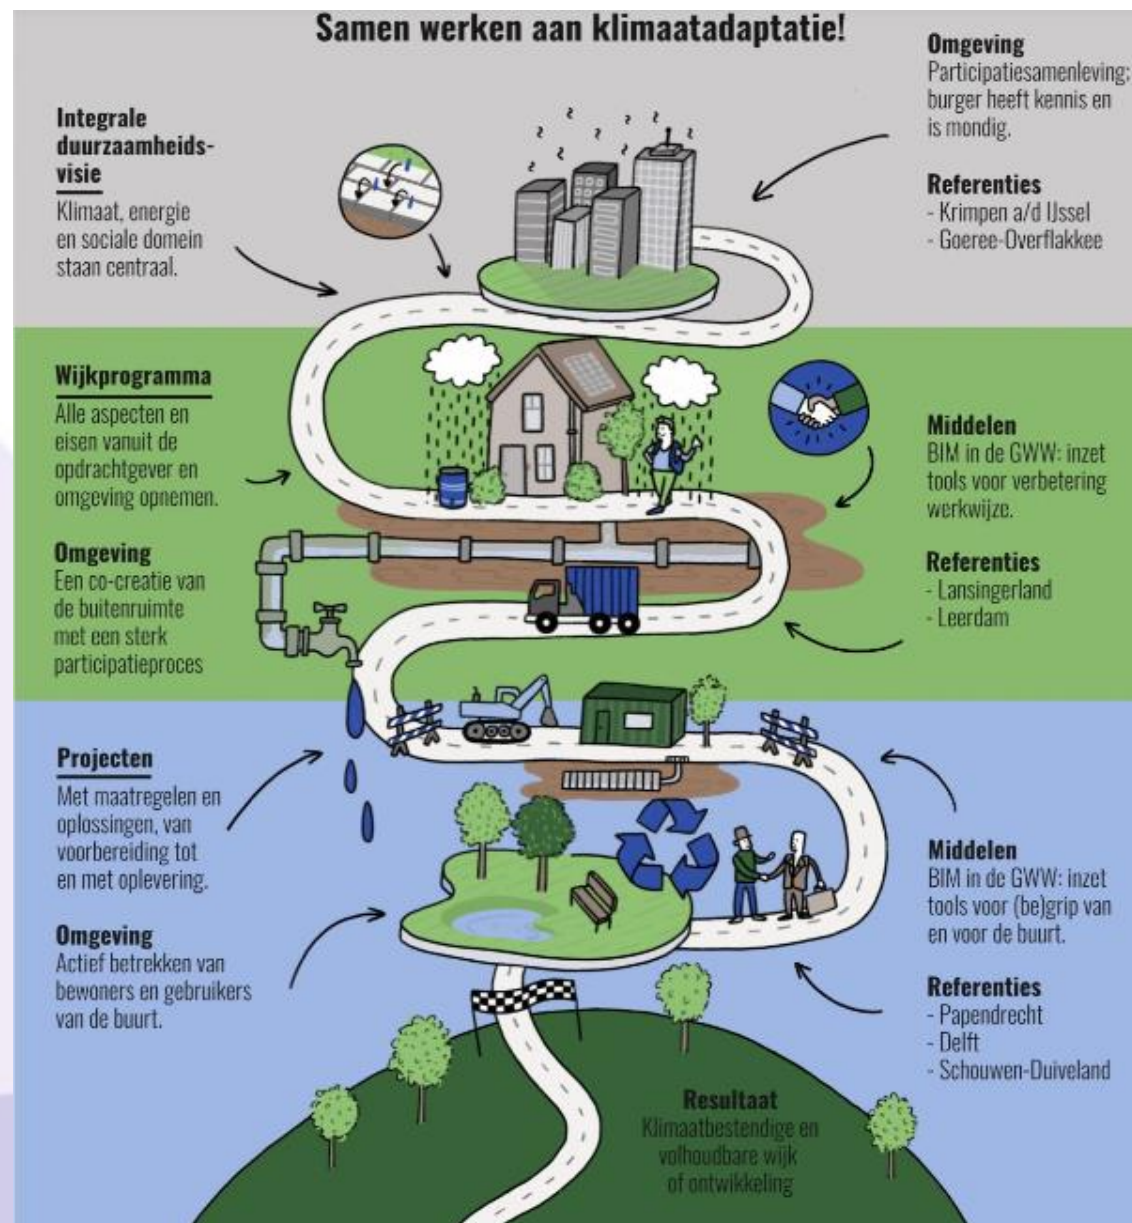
Samen werken aan klimaatadaptatie!

Integrale duurzaamheidsvisie
Klimaat, energie en sociale domein staan centraal.

Omgeving
Participatiesamenleving; burger heeft kennis en is mondig.

Referenties
- Krimpen a/d IJssel
- Goeree-Overflakkee

Wijkprogramma
Alle aspecten en eisen vanuit de opdrachtgever en omgeving opnemen.

Omgeving
Een co-creatie van de buitenruimte met een sterk participatieproces

Middelen
BIM in de GWW: inzet tools voor verbetering werkwijze.

Referenties
- Lansingerland
- Leerdam

Projecten
Met maatregelen en oplossingen, van voorbereiding tot en met oplevering.

Omgeving
Actief betrekken van bewoners en gebruikers van de buurt.

Middelen
BIM in de GWW: inzet tools voor (be)grip van en voor de buurt.

Referenties
- Papendrecht
- Delft
- Schouwen-Duiveland

Resultaat
Klimaatbestendige en volhoudbare wijk of ontwikkeling